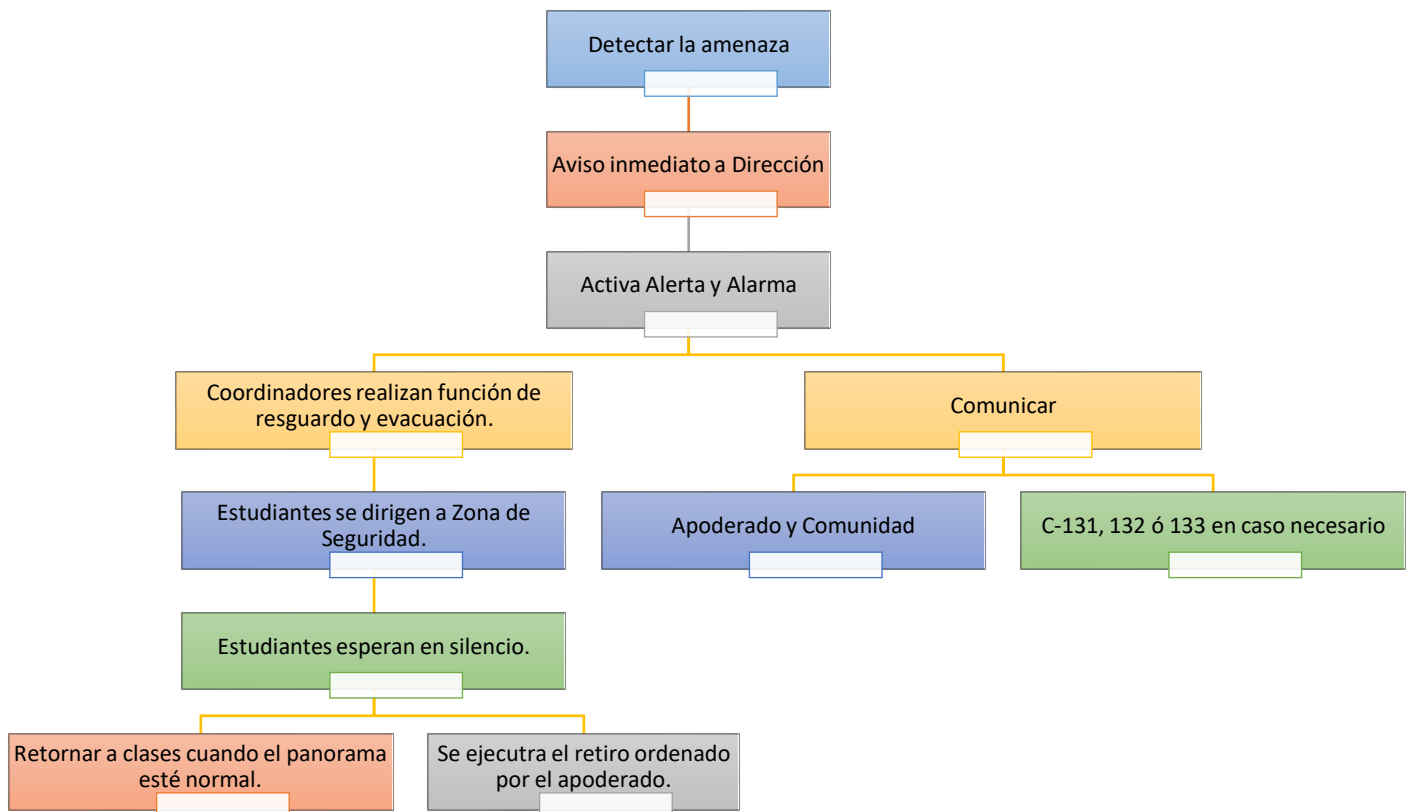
Detectar la amenaza

Aviso inmediato a Dirección

Activa Alerta y Alarma

Coordinadores realizan función de resguardo y evacuación.

Comunicar

Estudiantes se dirigen a Zona de Seguridad.

Apoderado y Comunidad

C-131, 132 ó 133 en caso necesario

Estudiantes esperan en silencio.

Retornar a clases cuando el panorama esté normal.

Se ejecutra el retiro ordenado por el apoderado.